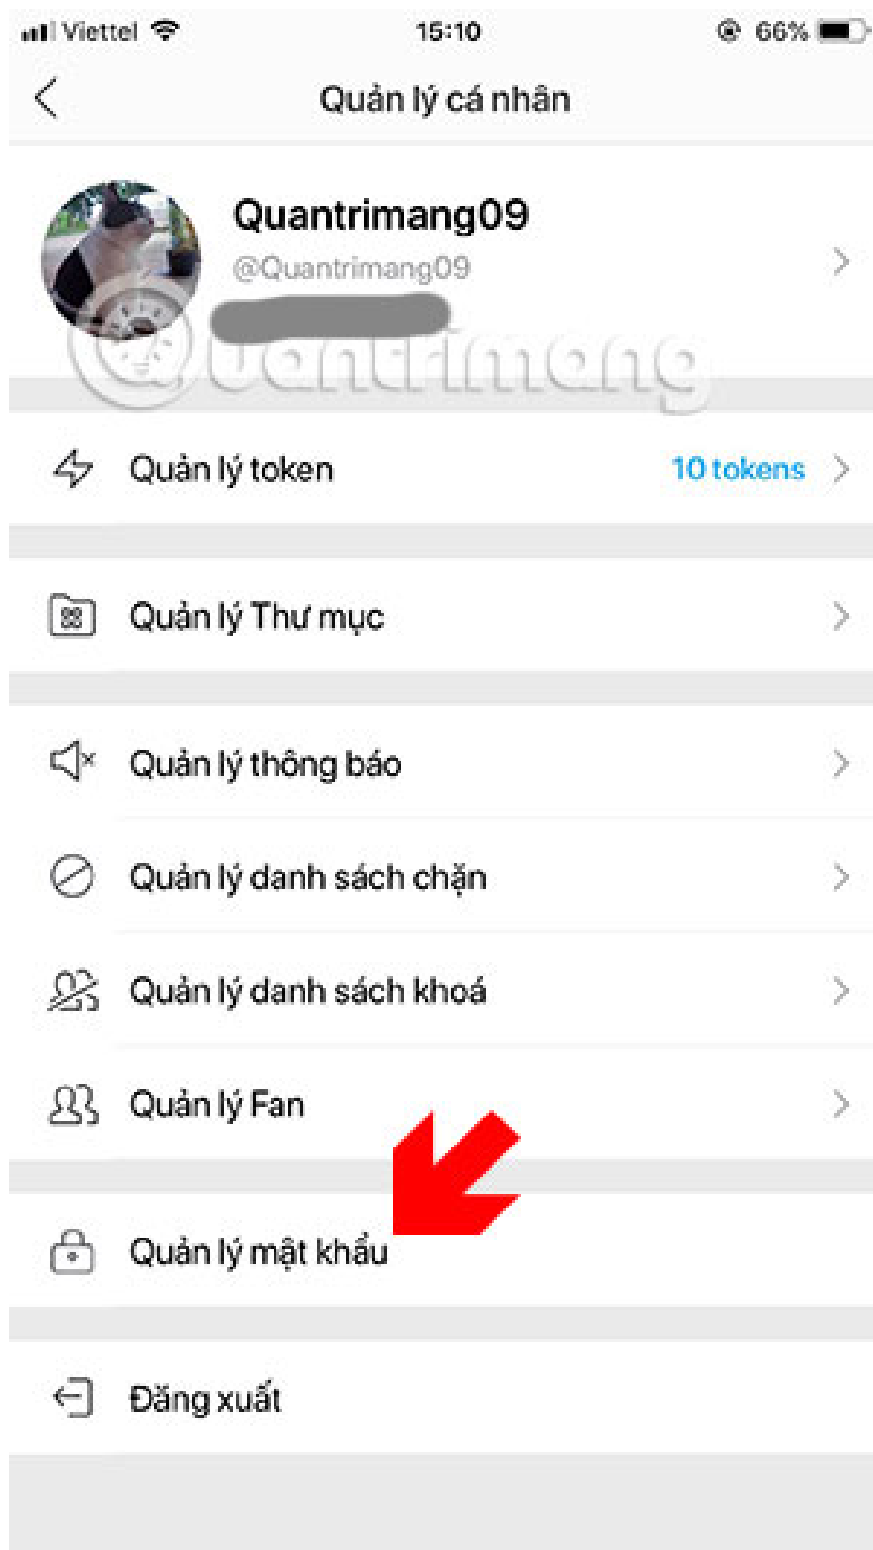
Viettel 15:10 66%

Quản lý cá nhân

Quantrimang09
@Quantrimang09

Quantrimang

Quản lý token 10 tokens

Quản lý Thư mục

Quản lý thông báo

Quản lý danh sách chặn

Quản lý danh sách khoá

Quản lý Fan

Quản lý mật khẩu

Đăng xuất